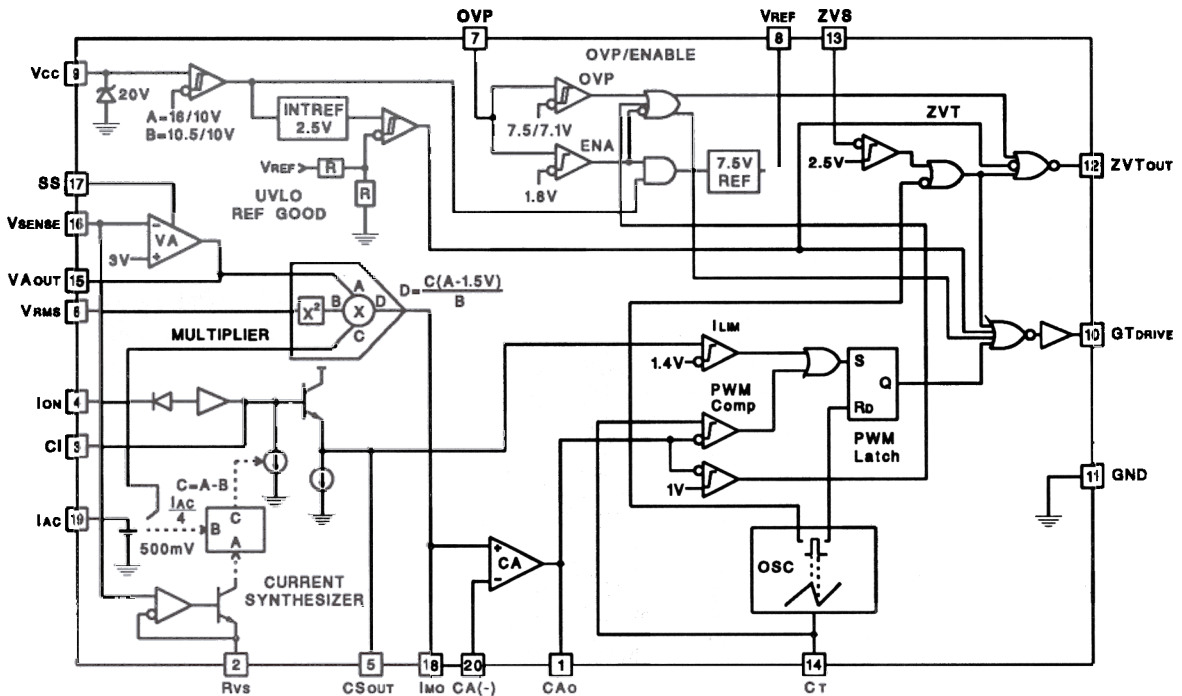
OVP
7
VREF
8
ZVS
13
OVP/ENABLE
VCC
9
20V
A=16/10V
B=10.5/10V
INTREF
2.5V
OVP
7.5/7.1V
ENA
1.8V
7.5V
REF
ZVT
2.5V
12
ZVTOUT
VREF
R
R
UVLO
REF GOOD
SS
17
VSENSE
16
VA
3V
VAOUT
15
VRMS
6
$X^2$
B
A
X
D
C
$D=\frac{C(A-1.5V)}{B}$
MULTIPLIER
10
GTDRIVE
ILIM
1.4V
S
Q
RD
PWM
Comp
PWM
Latch
ION
4
CI
3
1V
11
GND
C=A-B
$\frac{I_{AC}}{4}$
IAC
19
C
B
A
500mV
CA
OSC
CURRENT
SYNTHESIZER
2
RVS
5
CSOUT
18
IMO
20
CA(-)
1
CAO
14
CT